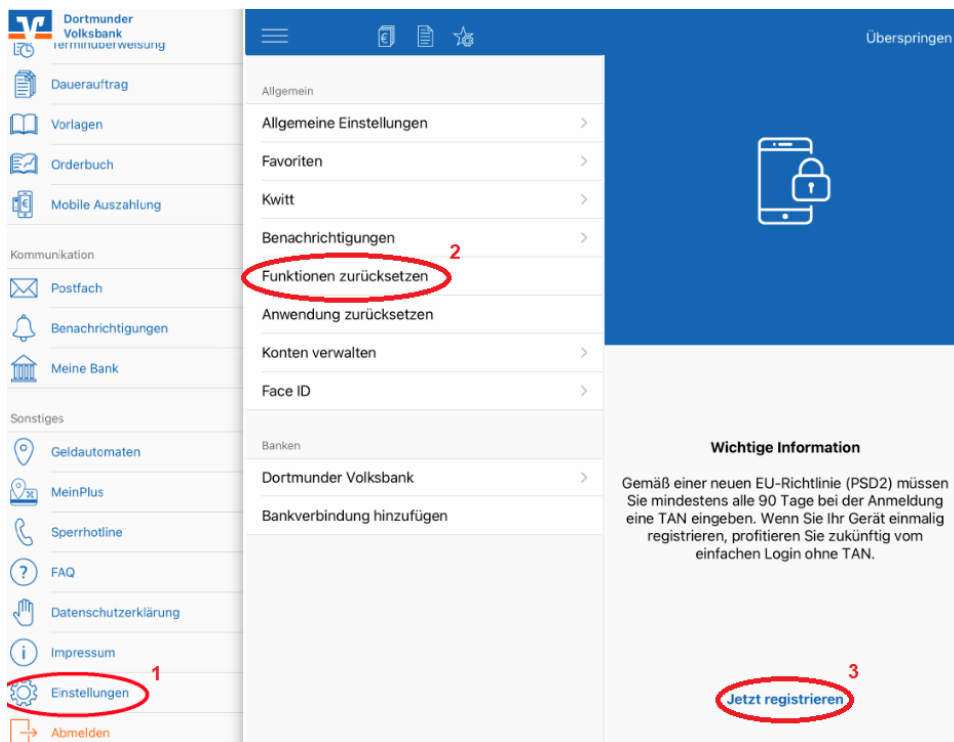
Dortmunder Volksbank
Terminüberweisung
Dauerauftrag
Vorlagen
Orderbuch
Mobile Auszahlung
Kommunikation
Postfach
Benachrichtigungen
Meine Bank
Sonstiges
Geldautomaten
MeinPlus
Sperrhotline
FAQ
Datenschutzerklärung
Impressum
Einstellungen
1
Abmelden

Allgemein
Allgemeine Einstellungen
Favoriten
Kwitt
Benachrichtigungen
2
Funktionen zurücksetzen
Anwendung zurücksetzen
Konten verwalten
Face ID
Banken
Dortmunder Volksbank
Bankverbindung hinzufügen

Überspringen

Wichtige Information

Gemäß einer neuen EU-Richtlinie (PSD2) müssen Sie mindestens alle 90 Tage bei der Anmeldung eine TAN eingeben. Wenn Sie Ihr Gerät einmalig registrieren, profitieren Sie zukünftig vom einfachen Login ohne TAN.

3
Jetzt registrieren